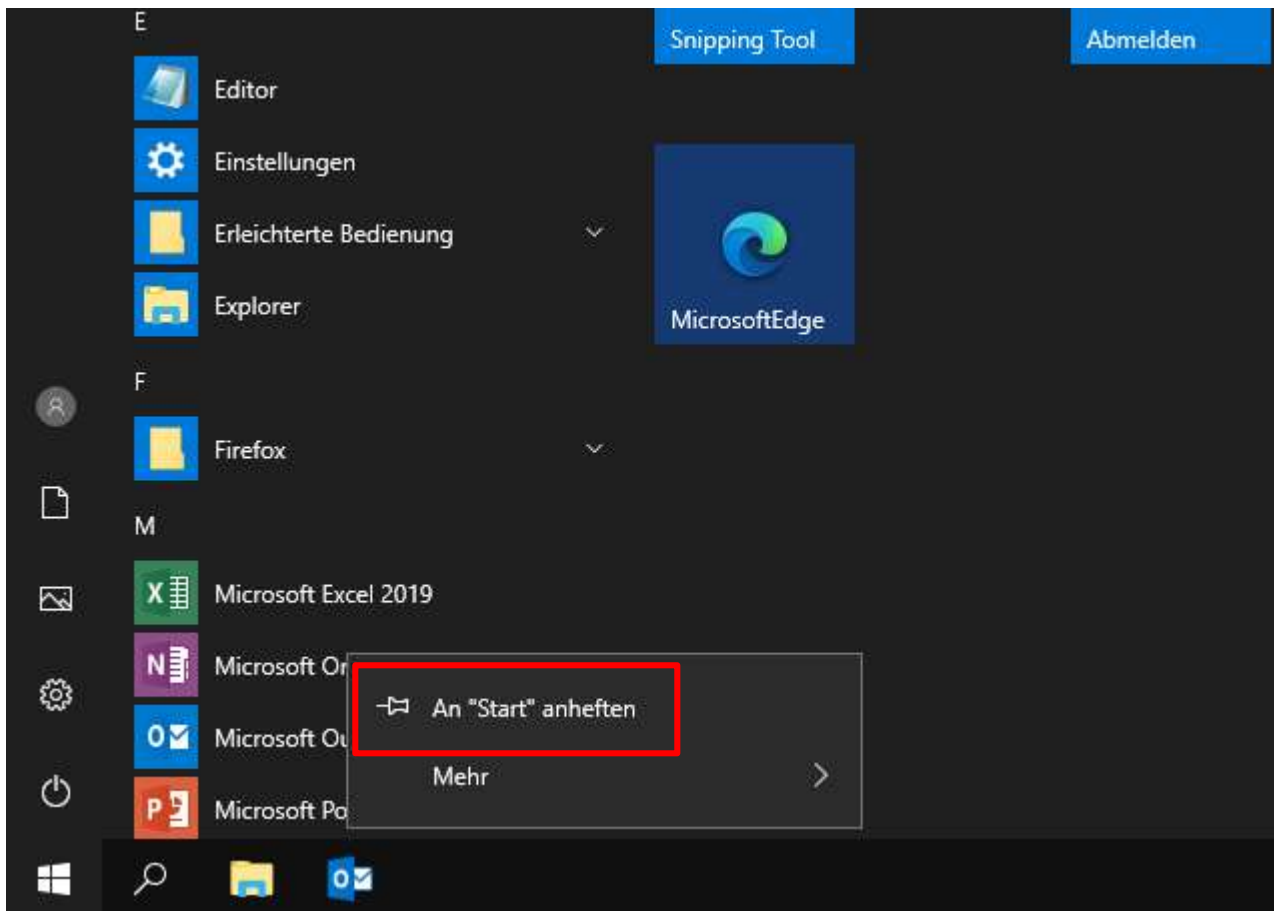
E

Editor

Einstellungen

Erleichterte Bedienung

Explorer

F

Firefox

M

Microsoft Excel 2019

Microsoft Or

Microsoft Ou

Microsoft Po

An "Start" anheften

Mehr

Snipping Tool

Abmelden

MicrosoftEdge